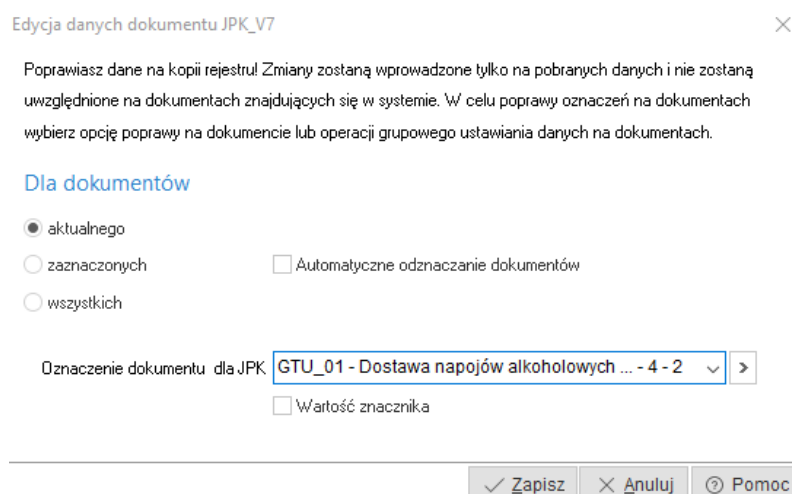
Edycja danych dokumentu JPK_V7

×

Poprawiasz dane na kopii rejestru! Zmiany zostaną wprowadzone tylko na pobranych danych i nie zostaną uwzględnione na dokumentach znajdujących się w systemie. W celu poprawy oznaczeń na dokumentach wybierz opcję poprawy na dokumencie lub operacji grupowego ustawiania danych na dokumentach.

Dla dokumentów

aktualnego

zaznaczonych

Automatyczne odznaczanie dokumentów

wszystkich

Oznaczenie dokumentu dla JPK GTU_01 - Dostawa napojów alkoholowych ... - 4 - 2

>

Wartość znacznika

✓ Zapisz × Anuluj ⓘ Pomoc